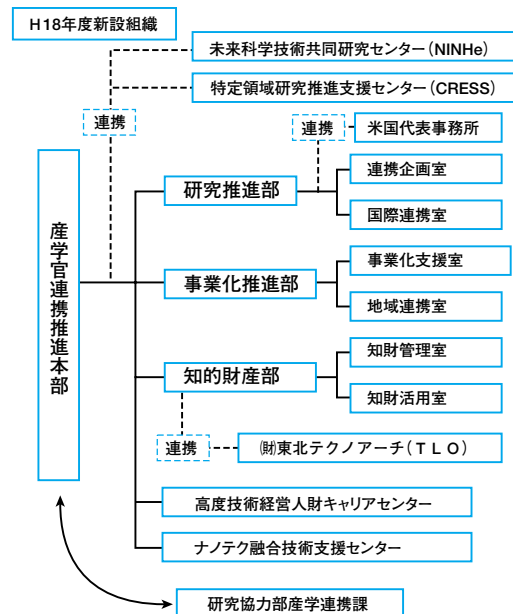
H18年度新設組織

未来科学技術共同研究センター（NINHe）

特定領域研究推進支援センター（CRESS）

連携

産学官連携推進本部

研究推進部

連携

米国代表事務所

連携企画室

国際連携室

事業化推進部

事業化支援室

地域連携室

知的財産部

知財管理室

知財活用室

連携

㈶東北テクノアーチ（ＴＬＯ）

高度技術経営人財キャリアセンター

ナノテク融合技術支援センター

研究協力部産学連携課